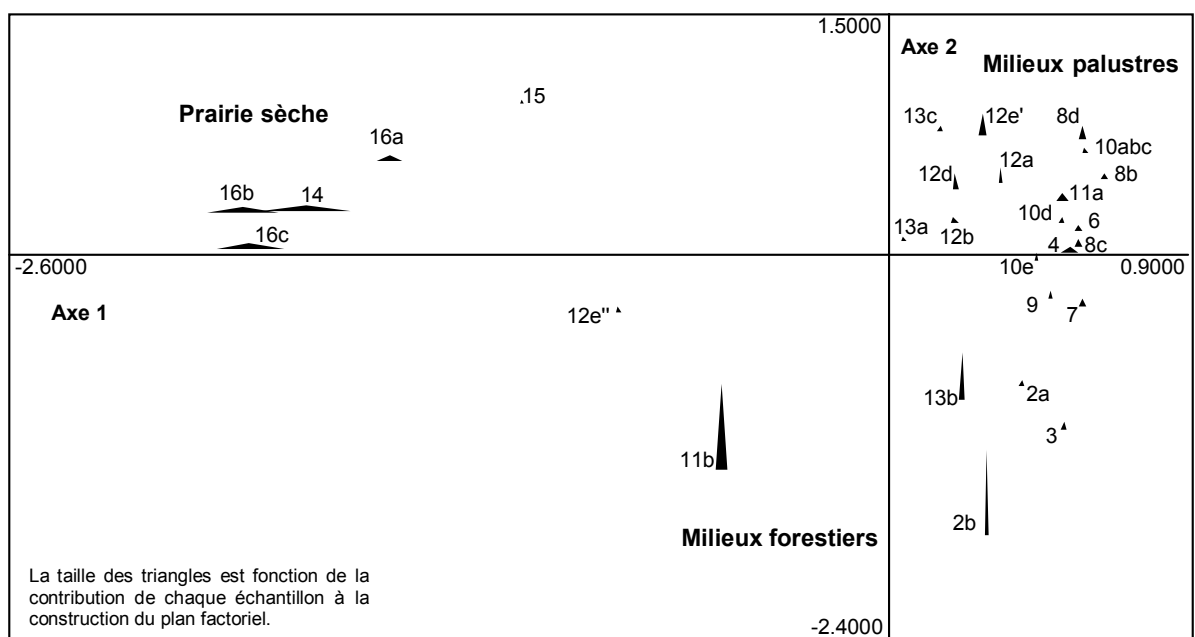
1.5000

Axe 2

Milieux palustres

Prairie sèche

15

16a

16b

14

16c

13c

12e'

8d

10abc

12a

8b

12d

11a

10d

6

13a

12b

4

8c

-2.6000

10e

0.9000

Axe 1

12e''

9

7

13b

2a

3

11b

2b

Milieux forestiers

La taille des triangles est fonction de la contribution de chaque échantillon à la construction du plan factoriel.

-2.4000